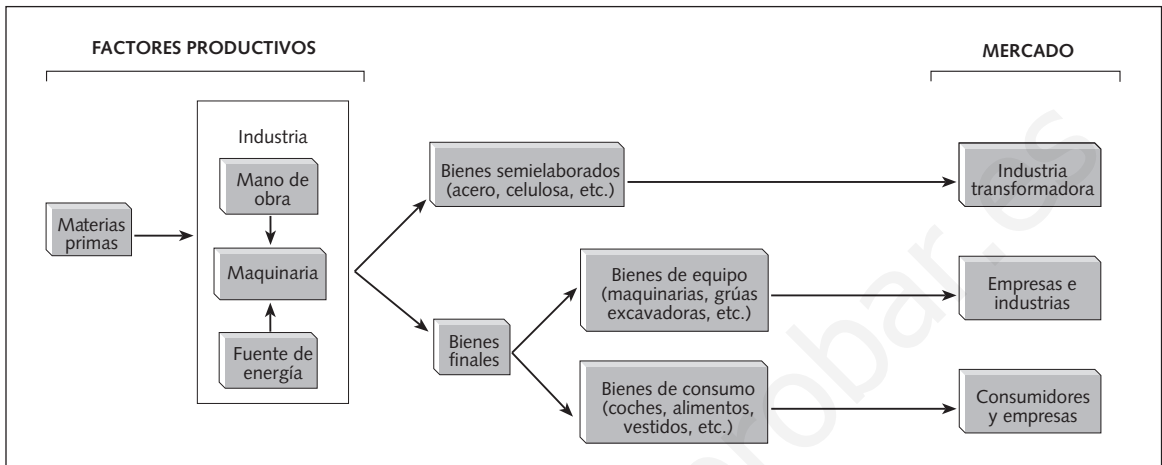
FACTORES PRODUCTIVOS

MERCADO

Materias primas

Industria

Mano de obra

Maquinaria

Fuente de energía

Bienes semielaborados (acero, celulosa, etc.)

Industria transformadora

Bienes finales

Bienes de equipo (maquinarias, grúas excavadoras, etc.)

Empresas e industrias

Bienes de consumo (coches, alimentos, vestidos, etc.)

Consumidores y empresas

aprobar.es